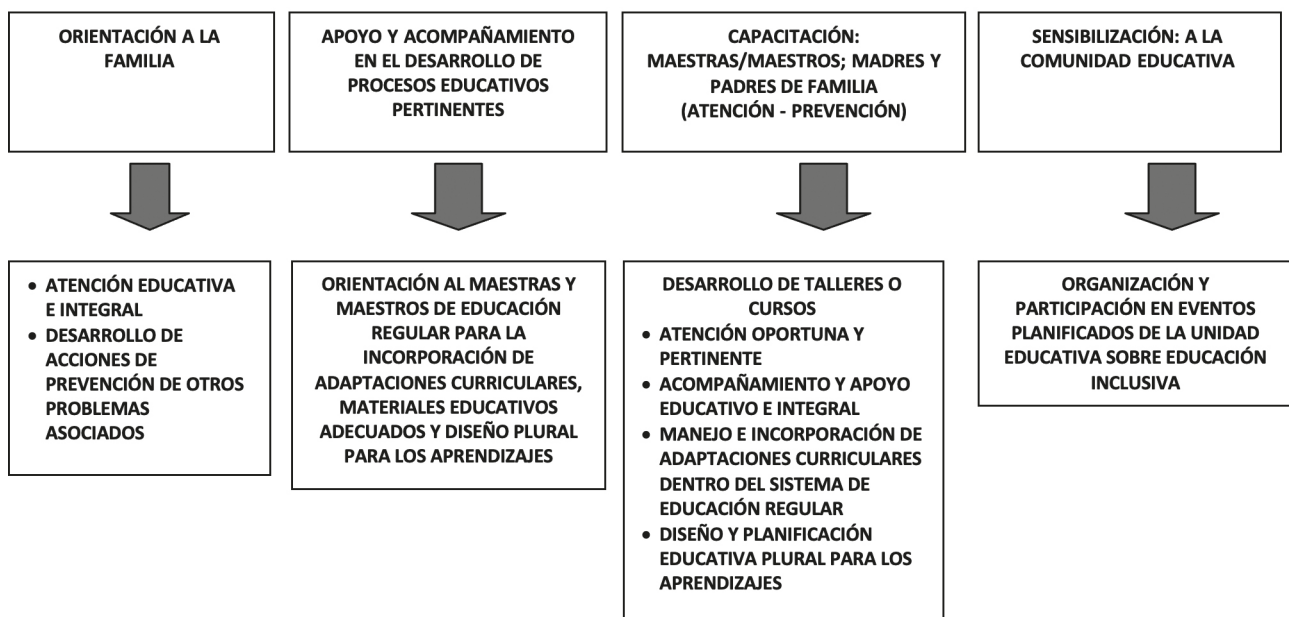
ORIENTACIÓN A LA FAMILIA

APOYO Y ACOMPAÑAMIENTO EN EL DESARROLLO DE PROCESOS EDUCATIVOS PERTINENTES

CAPACITACIÓN: MAESTRAS/MAESTROS; MADRES Y PADRES DE FAMILIA (ATENCIÓN - PREVENCIÓN)

SENSIBILIZACIÓN: A LA COMUNIDAD EDUCATIVA

- ATENCIÓN EDUCATIVA E INTEGRAL
- DESARROLLO DE ACCIONES DE PREVENCIÓN DE OTROS PROBLEMAS ASOCIADOS

ORIENTACIÓN AL MAESTRAS Y MAESTROS DE EDUCACIÓN REGULAR PARA LA INCORPORACIÓN DE ADAPTACIONES CURRICULARES, MATERIALES EDUCATIVOS ADECUADOS Y DISEÑO PLURAL PARA LOS APRENDIZAJES

DESARROLLO DE TALLERES O CURSOS
- ATENCIÓN OPORTUNA Y PERTINENTE
- ACOMPAÑAMIENTO Y APOYO EDUCATIVO E INTEGRAL
- MANEJO E INCORPORACIÓN DE ADAPTACIONES CURRICULARES DENTRO DEL SISTEMA DE EDUCACIÓN REGULAR
- DISEÑO Y PLANIFICACIÓN EDUCATIVA PLURAL PARA LOS APRENDIZAJES

ORGANIZACIÓN Y PARTICIPACIÓN EN EVENTOS PLANIFICADOS DE LA UNIDAD EDUCATIVA SOBRE EDUCACIÓN INCLUSIVA